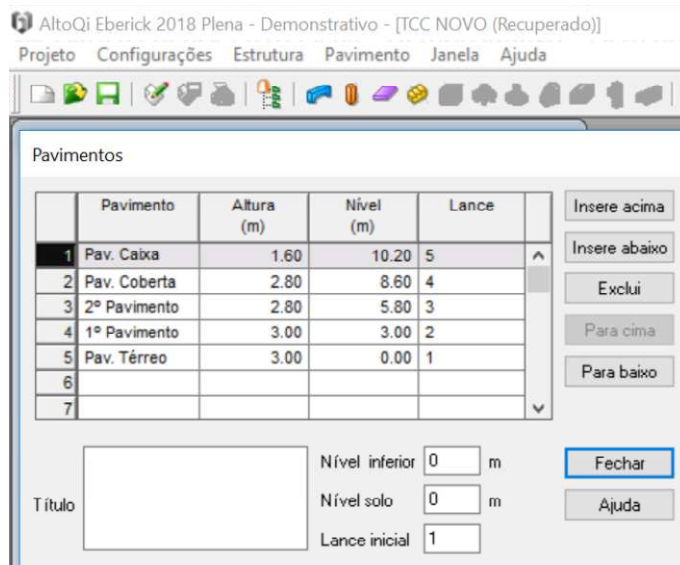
AltoQi Eberick 2018 Plena - Demonstrativo - [TCC NOVO (Recuperado)]

Projeto Configurações Estrutura Pavimento Janela Ajuda

Pavimentos

| | Pavimento | Altura (m) | Nível (m) | Lance |
|---|---|---|---|---|
| 1 | Pav. Caixa | 1.60 | 10.20 | 5 |
| 2 | Pav. Coberta | 2.80 | 8.60 | 4 |
| 3 | 2º Pavimento | 2.80 | 5.80 | 3 |
| 4 | 1º Pavimento | 3.00 | 3.00 | 2 |
| 5 | Pav. Térreo | 3.00 | 0.00 | 1 |
| 6 | | | | |
| 7 | | | | |

Insere acima
Insere abaixo
Exclui
Para cima
Para baixo

Título

Nível inferior 0 m
Nível solo 0 m
Lance inicial 1

Fechar
Ajuda